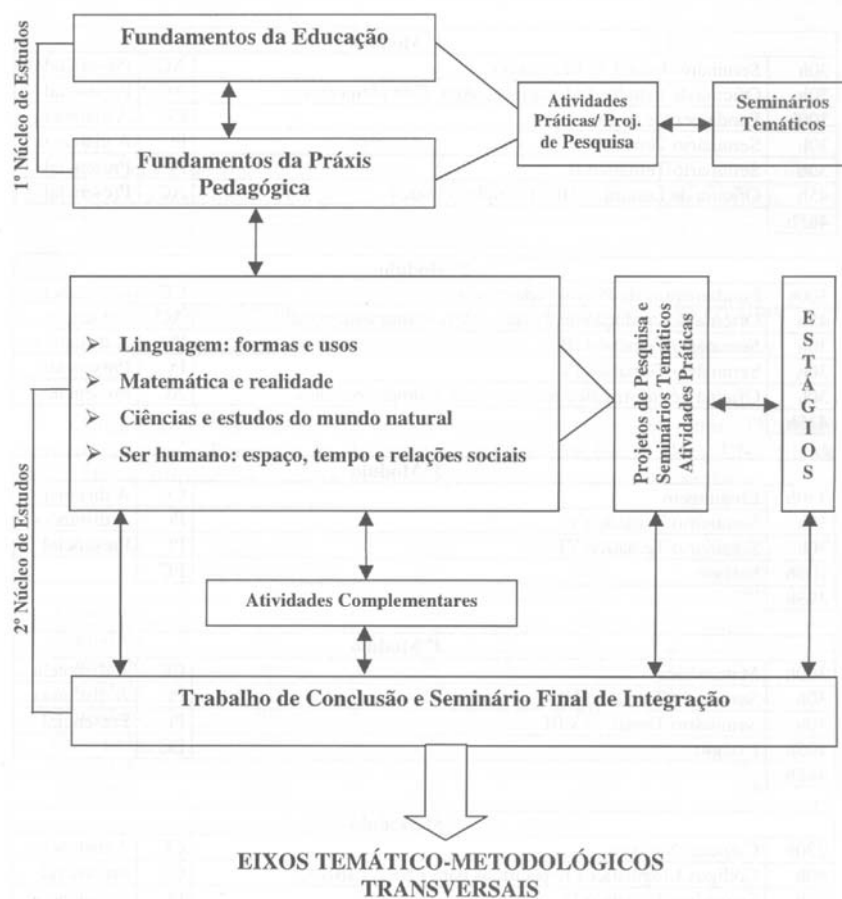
1º Núcleo de Estudos

Fundamentos da Educação

Fundamentos da Práxis Pedagógica

Atividades Práticas/ Proj. de Pesquisa

Seminários Temáticos

2º Núcleo de Estudos

➢ Linguagem: formas e usos
➢ Matemática e realidade
➢ Ciências e estudos do mundo natural
➢ Ser humano: espaço, tempo e relações sociais

Projetos de Pesquisa e Seminários Temáticos Atividades Práticas

E S T Á G I O S

Atividades Complementares

Trabalho de Conclusão e Seminário Final de Integração

EIXOS TEMÁTICO-METODOLÓGICOS TRANSVERSAIS